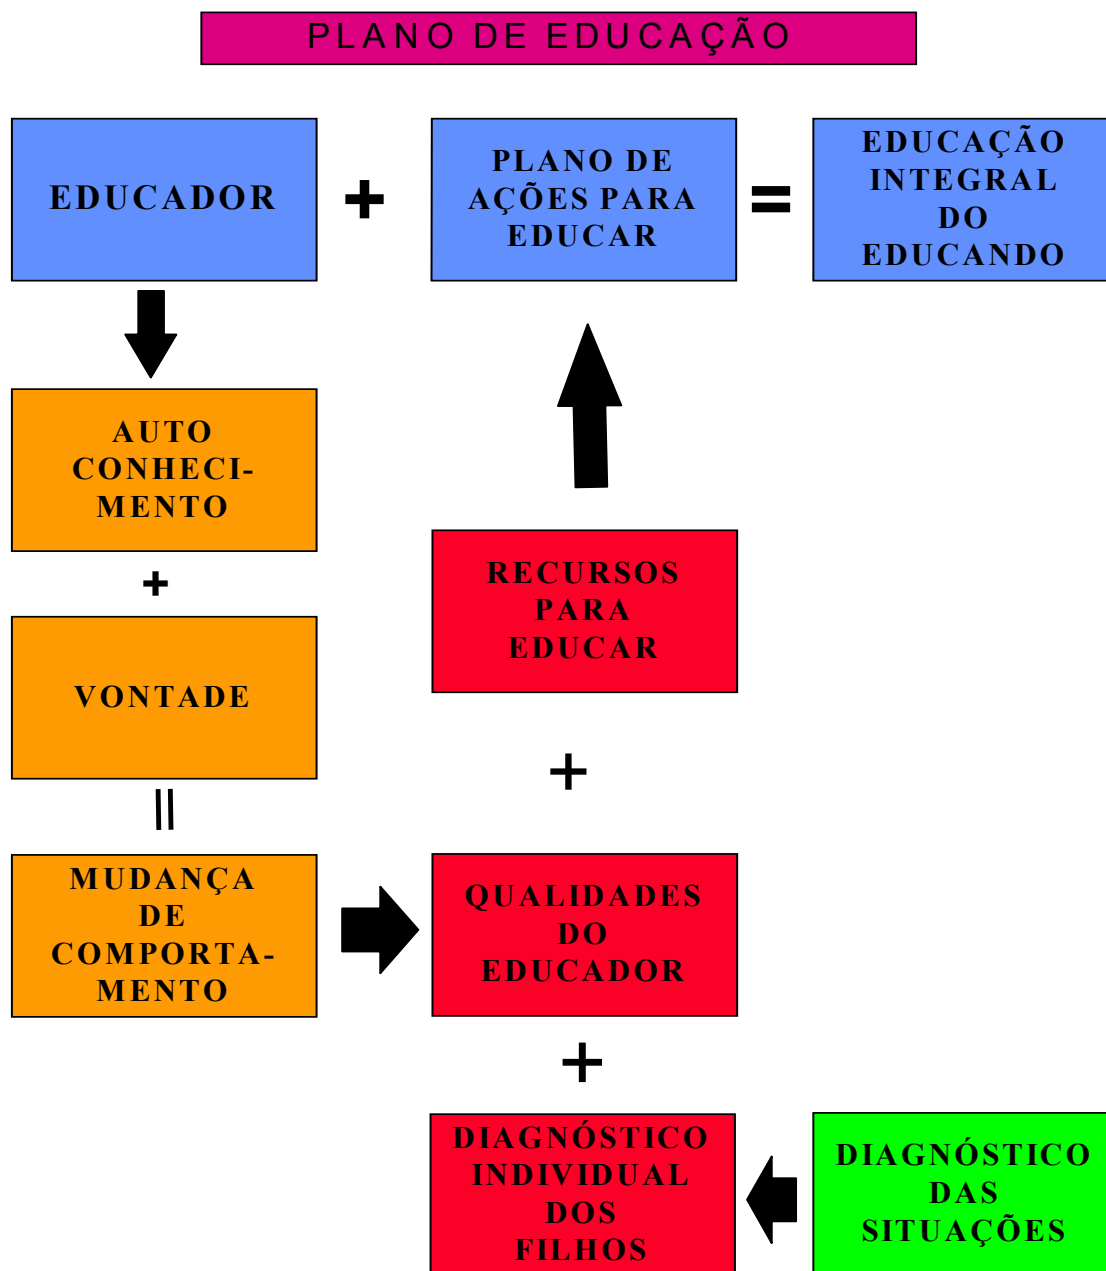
PLANO DE EDUCAÇÃO

EDUCADOR + PLANO DE AÇÕES PARA EDUCAR = EDUCAÇÃO INTEGRAL DO EDUCANDO

AUTO CONHECIMENTO

+

VONTADE

=

MUDANÇA DE COMPORTAMENTO

RECURSOS PARA EDUCAR

+

QUALIDADES DO EDUCADOR

+

DIAGNÓSTICO INDIVIDUAL DOS FILHOS

DIAGNÓSTICO DAS SITUAÇÕES